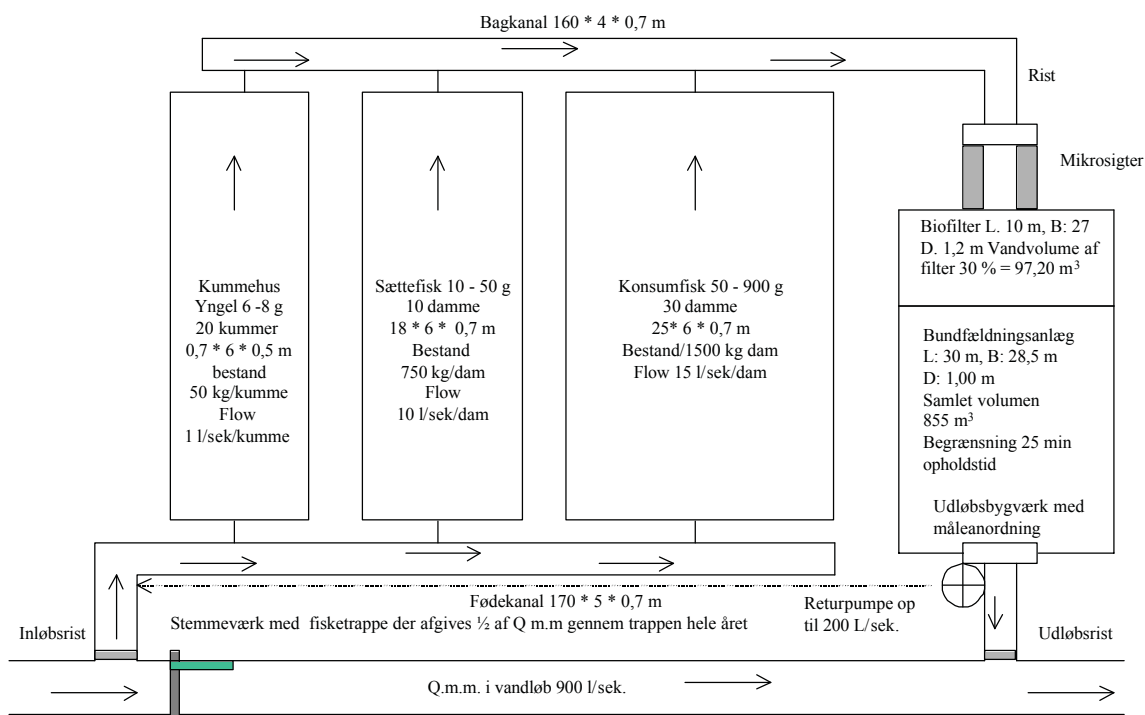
Bagkanal 160 * 4 * 0,7 m

Rist

Mikrosigter

Biofilter L. 10 m, B: 27 D. 1,2 m Vandvolume af filter 30 % = 97,20 m$^3$

Kummehus
Yngel 6 -8 g
20 kummer
0,7 * 6 * 0,5 m
bestand
50 kg/kumme
Flow
1 l/sek/kumme

Sættefisk 10 - 50 g
10 damme
18 * 6 * 0,7 m
Bestand
750 kg/dam
Flow
10 l/sek/dam

Konsumfisk 50 - 900 g
30 damme
25* 6 * 0,7 m
Bestand/1500 kg dam
Flow 15 l/sek/dam

Bundfældningsanlæg
L: 30 m, B: 28,5 m
D: 1,00 m
Samlet volumen
855 m$^3$
Begrænsning 25 min opholdstid

Udløbsbygværk med måleanordning

Fødekanal 170 * 5 * 0,7 m
Stemmeværk med fisketrappe der afgives ½ af Q m.m gennem trappen hele året

Returpumpe op til 200 L/sek.

Inløbsrist

Udløbsrist

Q.m.m. i vandløb 900 l/sek.